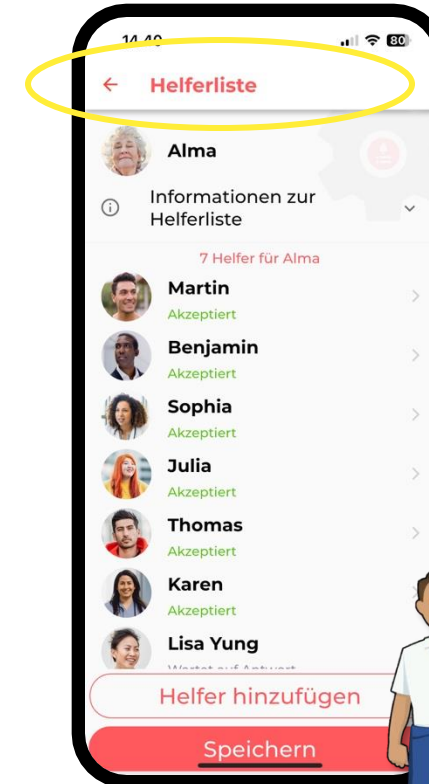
14:40

80

← Helferliste

Alma

Informationen zur Helferliste

7 Helfer für Alma

Martin
Akzeptiert

Benjamin
Akzeptiert

Sophia
Akzeptiert

Julia
Akzeptiert

Thomas
Akzeptiert

Karen
Akzeptiert

Lisa Yung
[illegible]

Helfer hinzufügen

Speichern